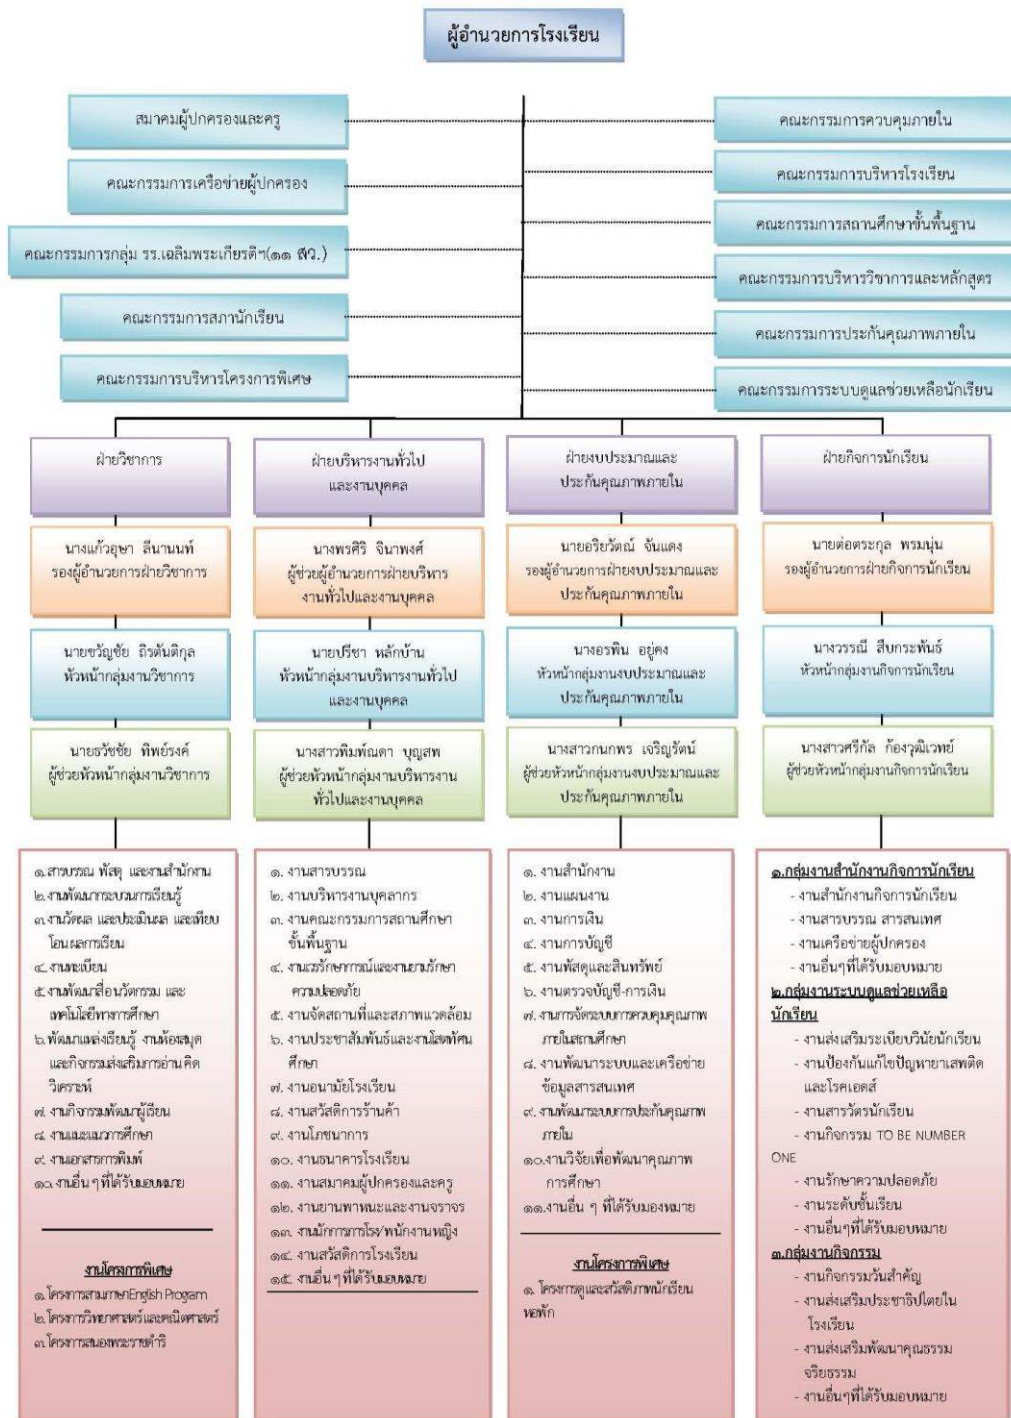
ผู้อำนวยการโรงเรียน

สมาคมผู้ปกครองและครู

คณะกรรมการเครือข่ายผู้ปกครอง

คณะกรรมการกลุ่ม รร.เฉลิมพระเกียรติฯ(๑๑ ศว.)

คณะกรรมการสภานักเรียน

คณะกรรมการบริหารโครงการพิเศษ

คณะกรรมการควบคุมภายใน

คณะกรรมการบริหารโรงเรียน

คณะกรรมการสถานศึกษาขั้นพื้นฐาน

คณะกรรมการบริหารวิชาการและหลักสูตร

คณะกรรมการประกันคุณภาพภายใน

คณะกรรมการระบบดูแลช่วยเหลือนักเรียน

ฝ่ายวิชาการ

นางแก้วอุษา สีนานนท์
รองผู้อำนวยการฝ่ายวิชาการ

นายขวัญชัย ถิรตันติกุล
หัวหน้ากลุ่มงานวิชาการ

นายธวัชชัย ทิพย์รงค์
ผู้ช่วยหัวหน้ากลุ่มงานวิชาการ

๑.สารบรรณ พัสดุ และงานสำนักงาน
๒.งานพัฒนากระบวนการเรียนรู้
๓.งานวัดผล และประเมินผล และเทียบโอนผลการเรียน
๔.งานทะเบียน
๕.งานพัฒนาสื่อนวัตกรรม และเทคโนโลยีทางการศึกษา
๖.พัฒนาแหล่งเรียนรู้ งานห้องสมุด และกิจกรรมส่งเสริมการอ่าน คิด วิเคราะห์
๗.งานกิจกรรมพัฒนาผู้เรียน
๘.งานแนะแนวการศึกษา
๙.งานเอกสารการพิมพ์
๑๐.งานอื่น ๆ ที่ได้รับมอบหมาย

งานโครงการพิเศษ
๑.โครงการสอนภาษาEnglish Program
๒.โครงการวิทยาศาสตร์และคณิตศาสตร์
๓.โครงการสนองพระราชดำริ

ฝ่ายบริหารงานทั่วไป และงานบุคคล

นางพรศิริ จินาพงศ์
ผู้ช่วยผู้อำนวยการฝ่ายบริหาร งานทั่วไปและงานบุคคล

นายปรีชา หลักบ้าน
หัวหน้ากลุ่มงานบริหารงานทั่วไป และงานบุคคล

นางสาวพิมพ์ผกา บุญสพ
ผู้ช่วยหัวหน้ากลุ่มงานบริหารงาน ทั่วไปและงานบุคคล

๑. งานสารบรรณ
๒. งานบริหารงานบุคลากร
๓. งานคณะกรรมการสถานศึกษาขั้นพื้นฐาน
๔. งานรักษาการณ์และงานรักษาความปลอดภัย
๕. งานจัดสถานที่และสภาพแวดล้อม
๖. งานประชาสัมพันธ์และงานโสตทัศนศึกษา
๗. งานอนามัยโรงเรียน
๘. งานสวัสดิการร้านค้า
๙. งานโภชนาการ
๑๐. งานธนาคารโรงเรียน
๑๑. งานสมาคมผู้ปกครองและครู
๑๒. งานยานพาหนะและงานจราจร
๑๓. งานนักการภารโรง/พนักงานหญิง
๑๔. งานสวัสดิการโรงเรียน
๑๕. งานอื่น ๆ ที่ได้รับมอบหมาย

ฝ่ายงบประมาณและ ประกันคุณภาพภายใน

นายอริยวัฒน์ จันแดง
รองผู้อำนวยการฝ่ายงบประมาณและ ประกันคุณภาพภายใน

นางอรพิน อยู่คง
หัวหน้ากลุ่มงานงบประมาณและ ประกันคุณภาพภายใน

นางสาวกนกพร เจริญรัตน์
ผู้ช่วยหัวหน้ากลุ่มงานงบประมาณและ ประกันคุณภาพภายใน

๑. งานสำนักงาน
๒. งานแผนงาน
๓. งานการเงิน
๔. งานการบัญชี
๕. งานพัสดุและสินทรัพย์
๖. งานตรวจบัญชี-การเงิน
๗. งานการจัดระบบการควบคุมคุณภาพภายในสถานศึกษา
๘. งานพัฒนาระบบและเครือข่ายข้อมูลสารสนเทศ
๙. งานพัฒนาระบบการประกันคุณภาพภายใน
๑๐.งานวิจัยเพื่อพัฒนาคุณภาพการศึกษา
๑๑.งานอื่น ๆ ที่ได้รับมอบหมาย

งานโครงการพิเศษ
๑. โครงการดูแลและสวัสดิภาพนักเรียนหอพัก

ฝ่ายกิจการนักเรียน

นายต่อตระกูล พรมนุ่น
รองผู้อำนวยการฝ่ายกิจการนักเรียน

นางวรรณี สืบกระพันธ์
หัวหน้ากลุ่มงานกิจการนักเรียน

นางสาวศรีกัล ก้องวุฒิเวทย์
ผู้ช่วยหัวหน้ากลุ่มงานกิจการนักเรียน

๑.กลุ่มงานสำนักงานกิจการนักเรียน
- งานสำนักงานกิจการนักเรียน
- งานสารบรรณ สารสนเทศ
- งานเครือข่ายผู้ปกครอง
- งานอื่นๆที่ได้รับมอบหมาย
๒.กลุ่มงานระบบดูแลช่วยเหลือนักเรียน
- งานส่งเสริมระเบียบวินัยนักเรียน
- งานป้องกันแก้ไขปัญหายาเสพติดและโรคเอดส์
- งานสารวัตรนักเรียน
- งานกิจกรรม TO BE NUMBER ONE
- งานรักษาความปลอดภัย
- งานระดับชั้นเรียน
- งานอื่นๆที่ได้รับมอบหมาย
๓.กลุ่มงานกิจกรรม
- งานกิจกรรมวันสำคัญ
- งานส่งเสริมประชาธิปไตยในโรงเรียน
- งานส่งเสริมพัฒนาคุณธรรมจริยธรรม
- งานอื่นๆที่ได้รับมอบหมาย